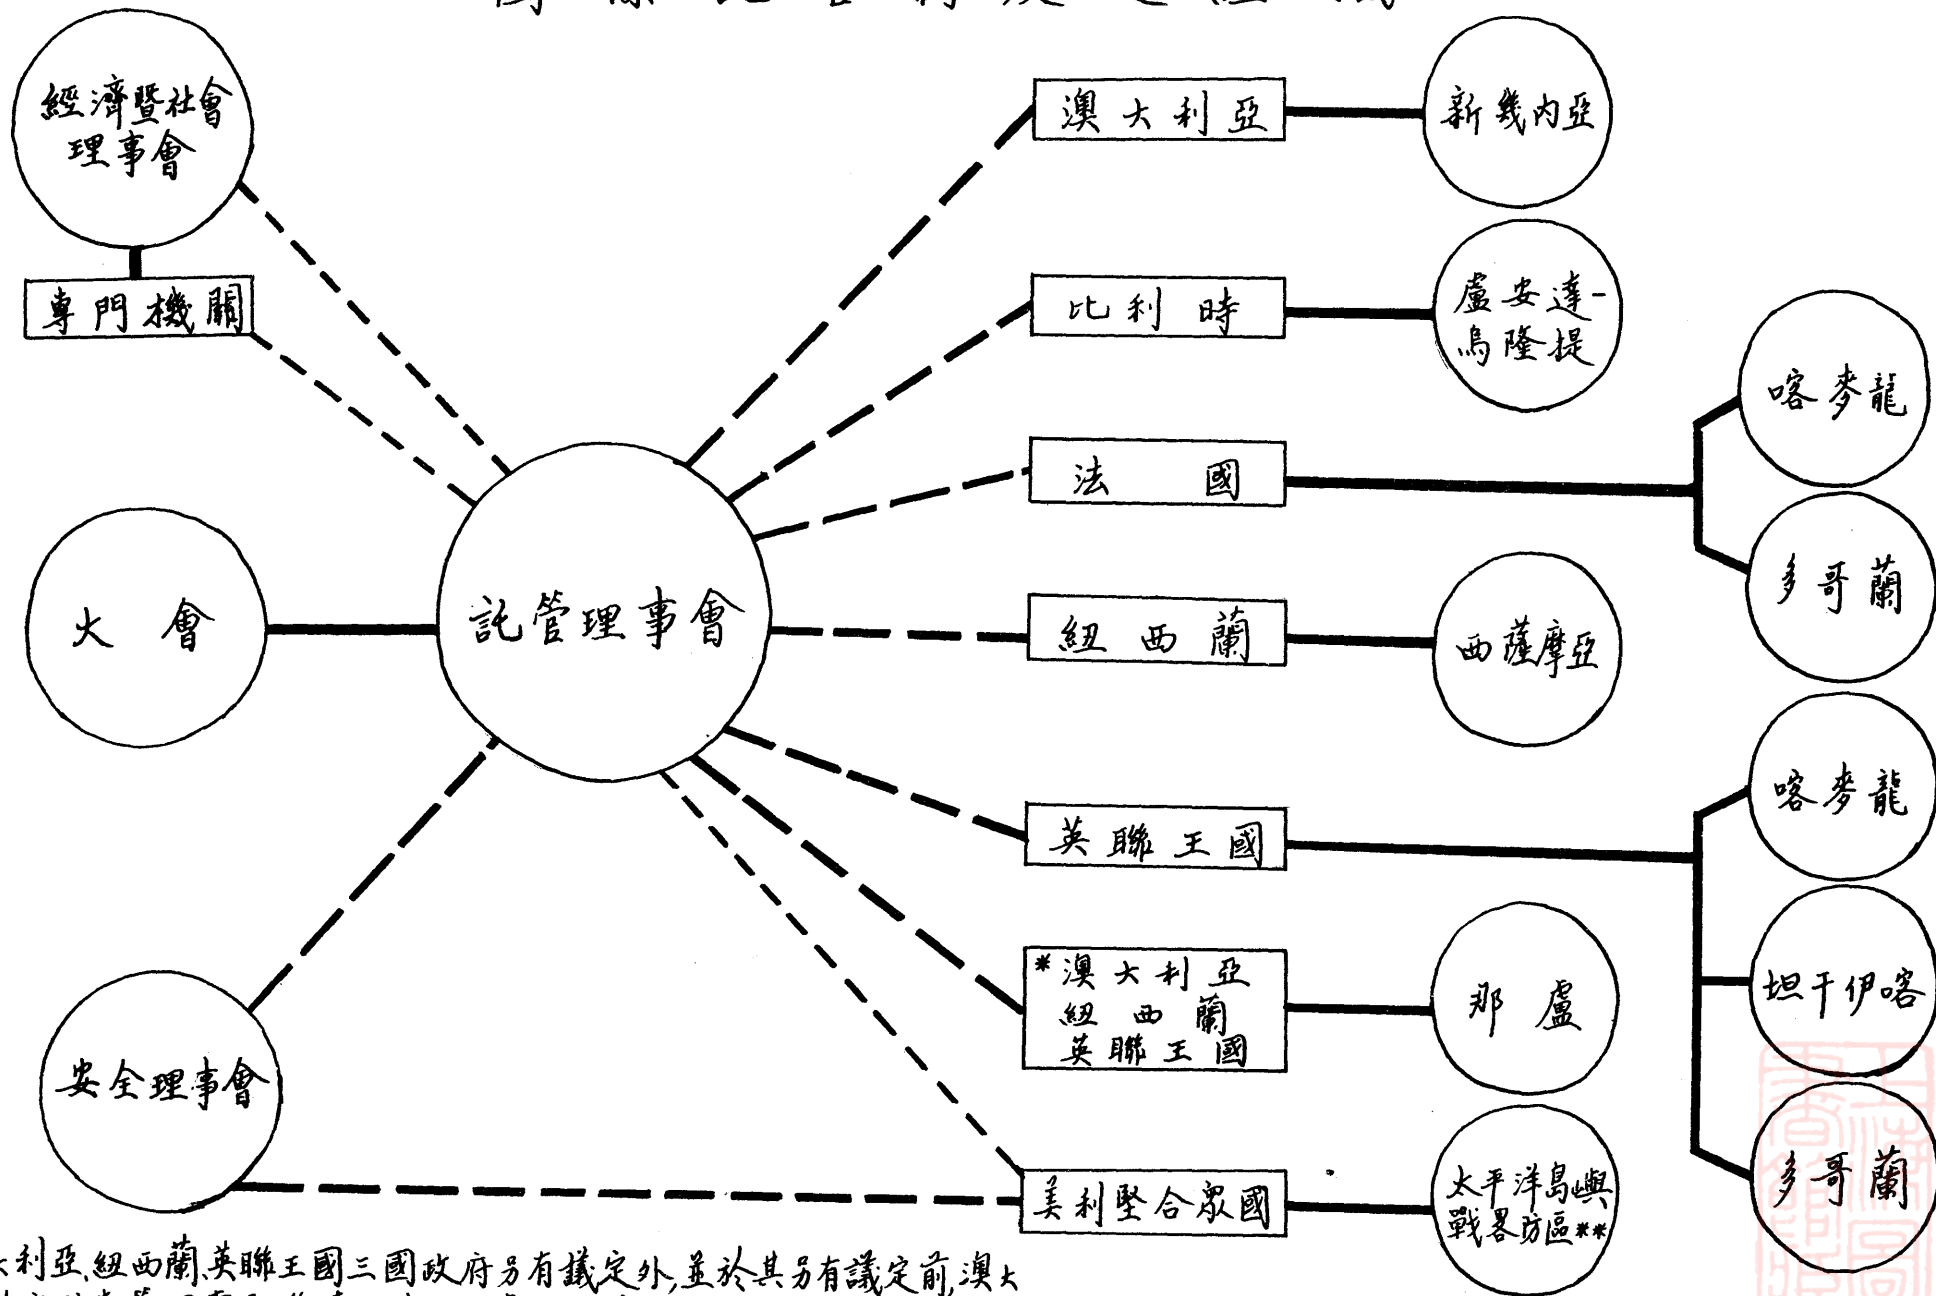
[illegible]

經濟暨社會理事會

專門機關

大會

託管理事會

安全理事會

澳大利亞

新幾內亞

比利時

盧安達-烏隆提

法國

喀麥隆

多哥蘭

紐西蘭

西薩摩亞

英聯王國

喀麥隆

坦干伊喀

多哥蘭

*澳大利亞
紐西蘭
英聯王國

那盧

美利堅合眾國

太平洋島嶼戰略防區**

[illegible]大利亞、紐西蘭、英聯王國三國政府另有議定外，並於其另有議定前，澳大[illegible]